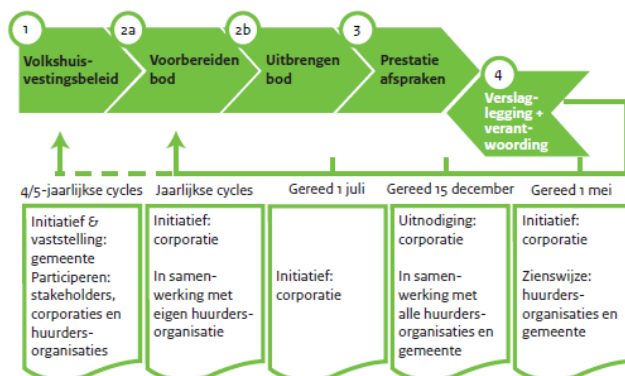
1
Volkshuisvestingsbeleid

2a
Voorbereiden bod

2b
Uitbrengen bod

3
Prestatie afspraken

4
Verslaglegging + verantwoording

4/5-jaarlijkse cycles

Jaarlijkse cycles

Gereed 1 juli

Gereed 15 december

Gereed 1 mei

Initiatief & vaststelling: gemeente
Participeren: stakeholders, corporaties en huurdersorganisaties

Initiatief: corporatie

In samenwerking met eigen huurdersorganisatie

Initiatief: corporatie

Uitnodiging: corporatie

In samenwerking met alle huurdersorganisaties en gemeente

Initiatief: corporatie

Zienswijze: huurdersorganisaties en gemeente